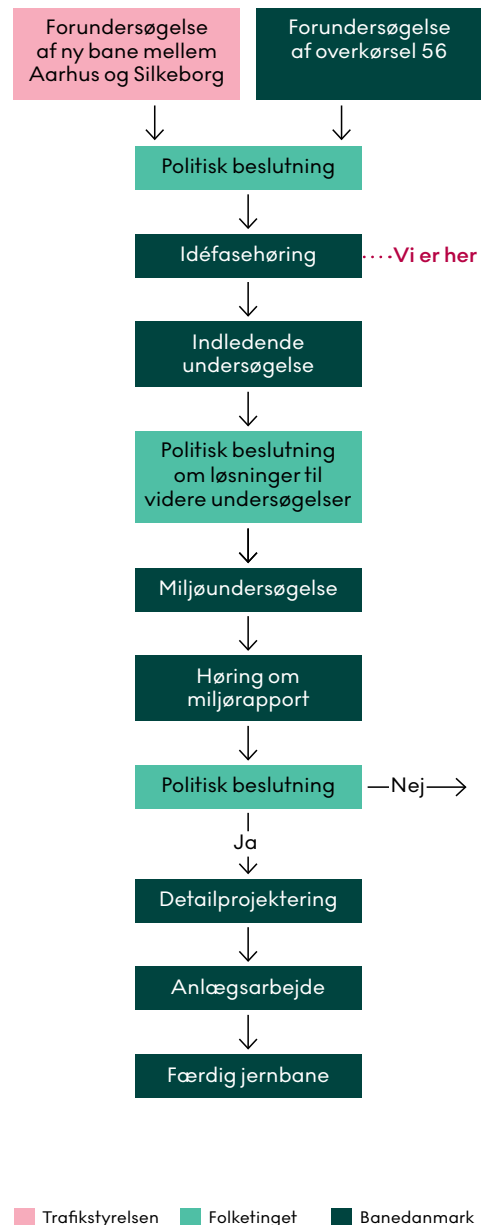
Forundersøgelse af ny bane mellem Aarhus og Silkeborg

Forundersøgelse af overkørsel 56

Politisk beslutning

Idéfasehøring

Vi er her

Indledende undersøgelse

Politisk beslutning om løsninger til videre undersøgelser

Miljøundersøgelse

Høring om miljørapport

Politisk beslutning

Nej

Ja

Detailprojektering

Anlægsarbejde

Færdig jernbane

Trafikstyrelsen
Folketinget
Banedanmark